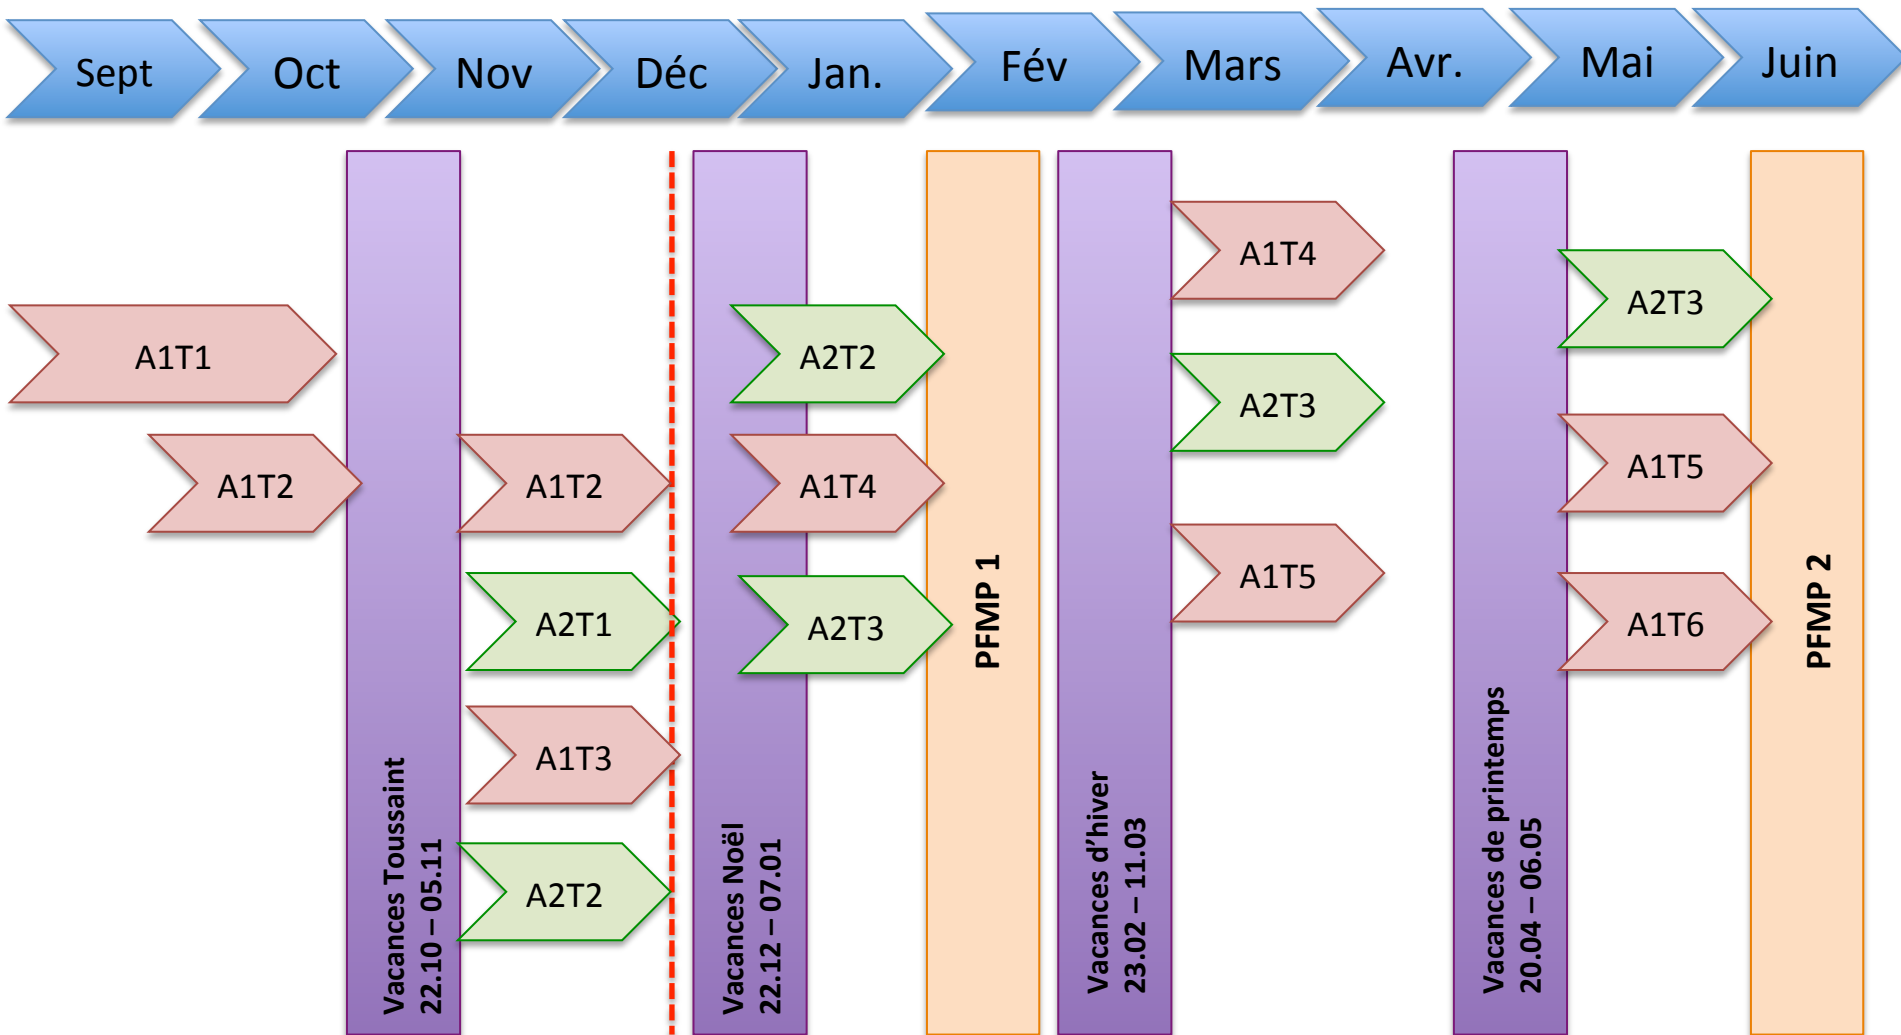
Sept Oct Nov Déc Jan. Fév Mars Avr. Mai Juin

A1T1

A1T2

Vacances Toussaint
22.10 – 05.11

A1T2

A2T1

A1T3

A2T2

Vacances Noël
22.12 – 07.01

A2T2

A1T4

A2T3

PFMP 1

Vacances d'hiver
23.02 – 11.03

A1T4

A2T3

A1T5

Vacances de printemps
20.04 – 06.05

A2T3

A1T5

A1T6

PFMP 2